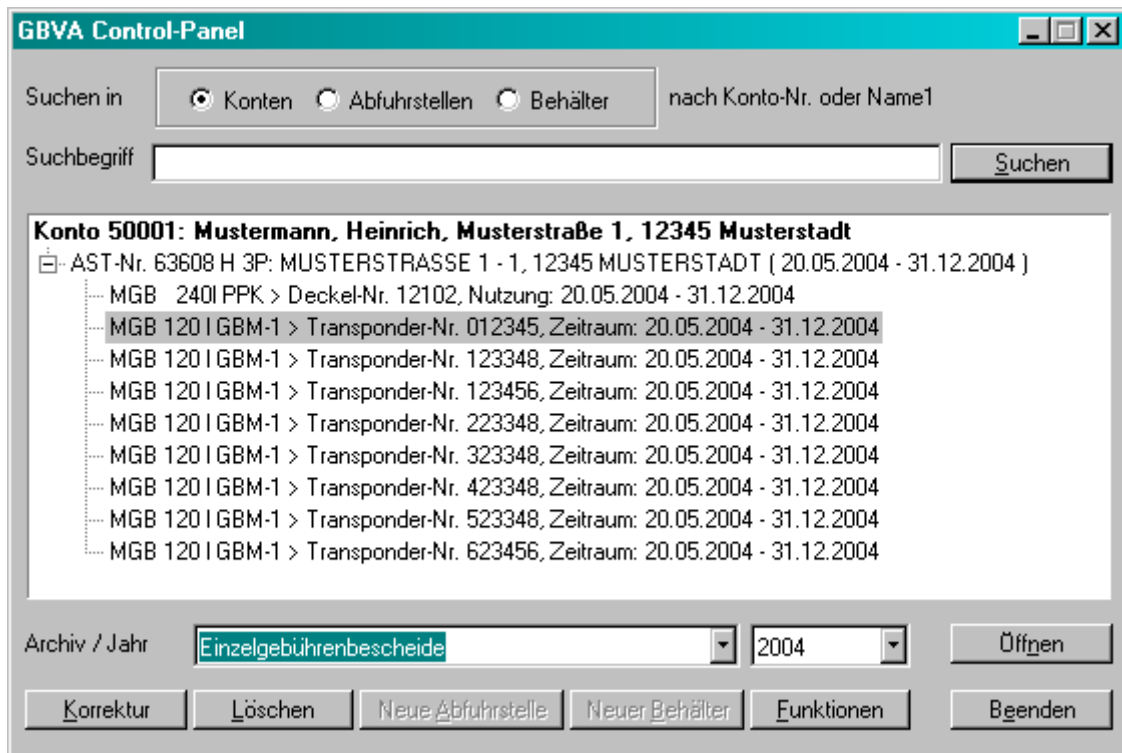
GBVA Control-Panel

Suchen in
Konten
Abfuhrstellen
Behälter
nach Konto-Nr. oder Name1

Suchbegriff
Suchen

Konto 50001: Mustermann, Heinrich, Musterstraße 1, 12345 Musterstadt
AST-Nr. 63608 H 3P: MUSTERSTRASSE 1 - 1, 12345 MUSTERSTADT ( 20.05.2004 - 31.12.2004 )
MGB 240l PPK > Deckel-Nr. 12102, Nutzung: 20.05.2004 - 31.12.2004
MGB 120 l GBM-1 > Transponder-Nr. 012345, Zeitraum: 20.05.2004 - 31.12.2004
MGB 120 l GBM-1 > Transponder-Nr. 123348, Zeitraum: 20.05.2004 - 31.12.2004
MGB 120 l GBM-1 > Transponder-Nr. 123456, Zeitraum: 20.05.2004 - 31.12.2004
MGB 120 l GBM-1 > Transponder-Nr. 223348, Zeitraum: 20.05.2004 - 31.12.2004
MGB 120 l GBM-1 > Transponder-Nr. 323348, Zeitraum: 20.05.2004 - 31.12.2004
MGB 120 l GBM-1 > Transponder-Nr. 423348, Zeitraum: 20.05.2004 - 31.12.2004
MGB 120 l GBM-1 > Transponder-Nr. 523348, Zeitraum: 20.05.2004 - 31.12.2004
MGB 120 l GBM-1 > Transponder-Nr. 623456, Zeitraum: 20.05.2004 - 31.12.2004

Archiv / Jahr
Einzelgebührenbescheide
2004
Öffnen

Korrektur
Löschen
Neue Abfuhrstelle
Neuer Behälter
Funktionen
Beenden